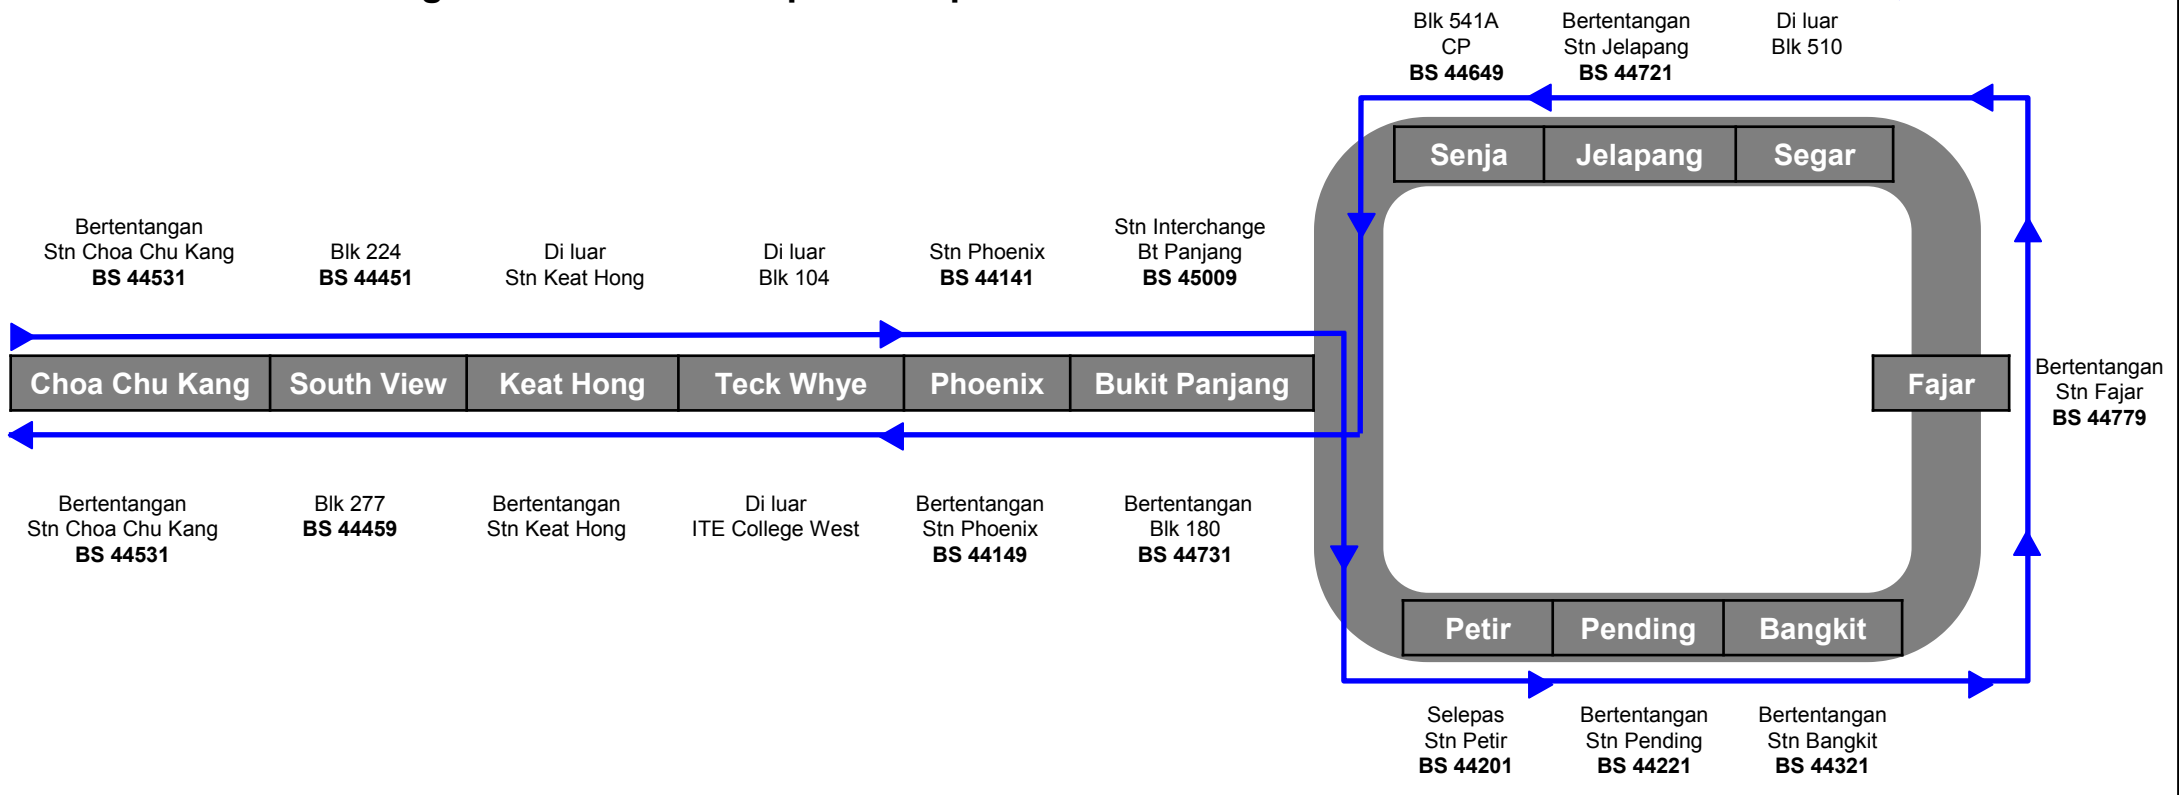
Blk 541A
CP
**BS 44649**

Bertentangan
Stn Jelapang
**BS 44721**

Di luar
Blk 510

Senja | Jelapang | Segar

Bertentangan
Stn Choa Chu Kang
**BS 44531**

Blk 224
**BS 44451**

Di luar
Stn Keat Hong

Di luar
Blk 104

Stn Phoenix
**BS 44141**

Stn Interchange
Bt Panjang
**BS 45009**

Choa Chu Kang | South View | Keat Hong | Teck Whye | Phoenix | Bukit Panjang

Fajar

Bertentangan
Stn Fajar
**BS 44779**

Bertentangan
Stn Choa Chu Kang
**BS 44531**

Blk 277
**BS 44459**

Bertentangan
Stn Keat Hong

Di luar
ITE College West

Bertentangan
Stn Phoenix
**BS 44149**

Bertentangan
Blk 180
**BS 44731**

Petir | Pending | Bangkit

Selepas
Stn Petir
**BS 44201**

Bertentangan
Stn Pending
**BS 44221**

Bertentangan
Stn Bangkit
**BS 44321**